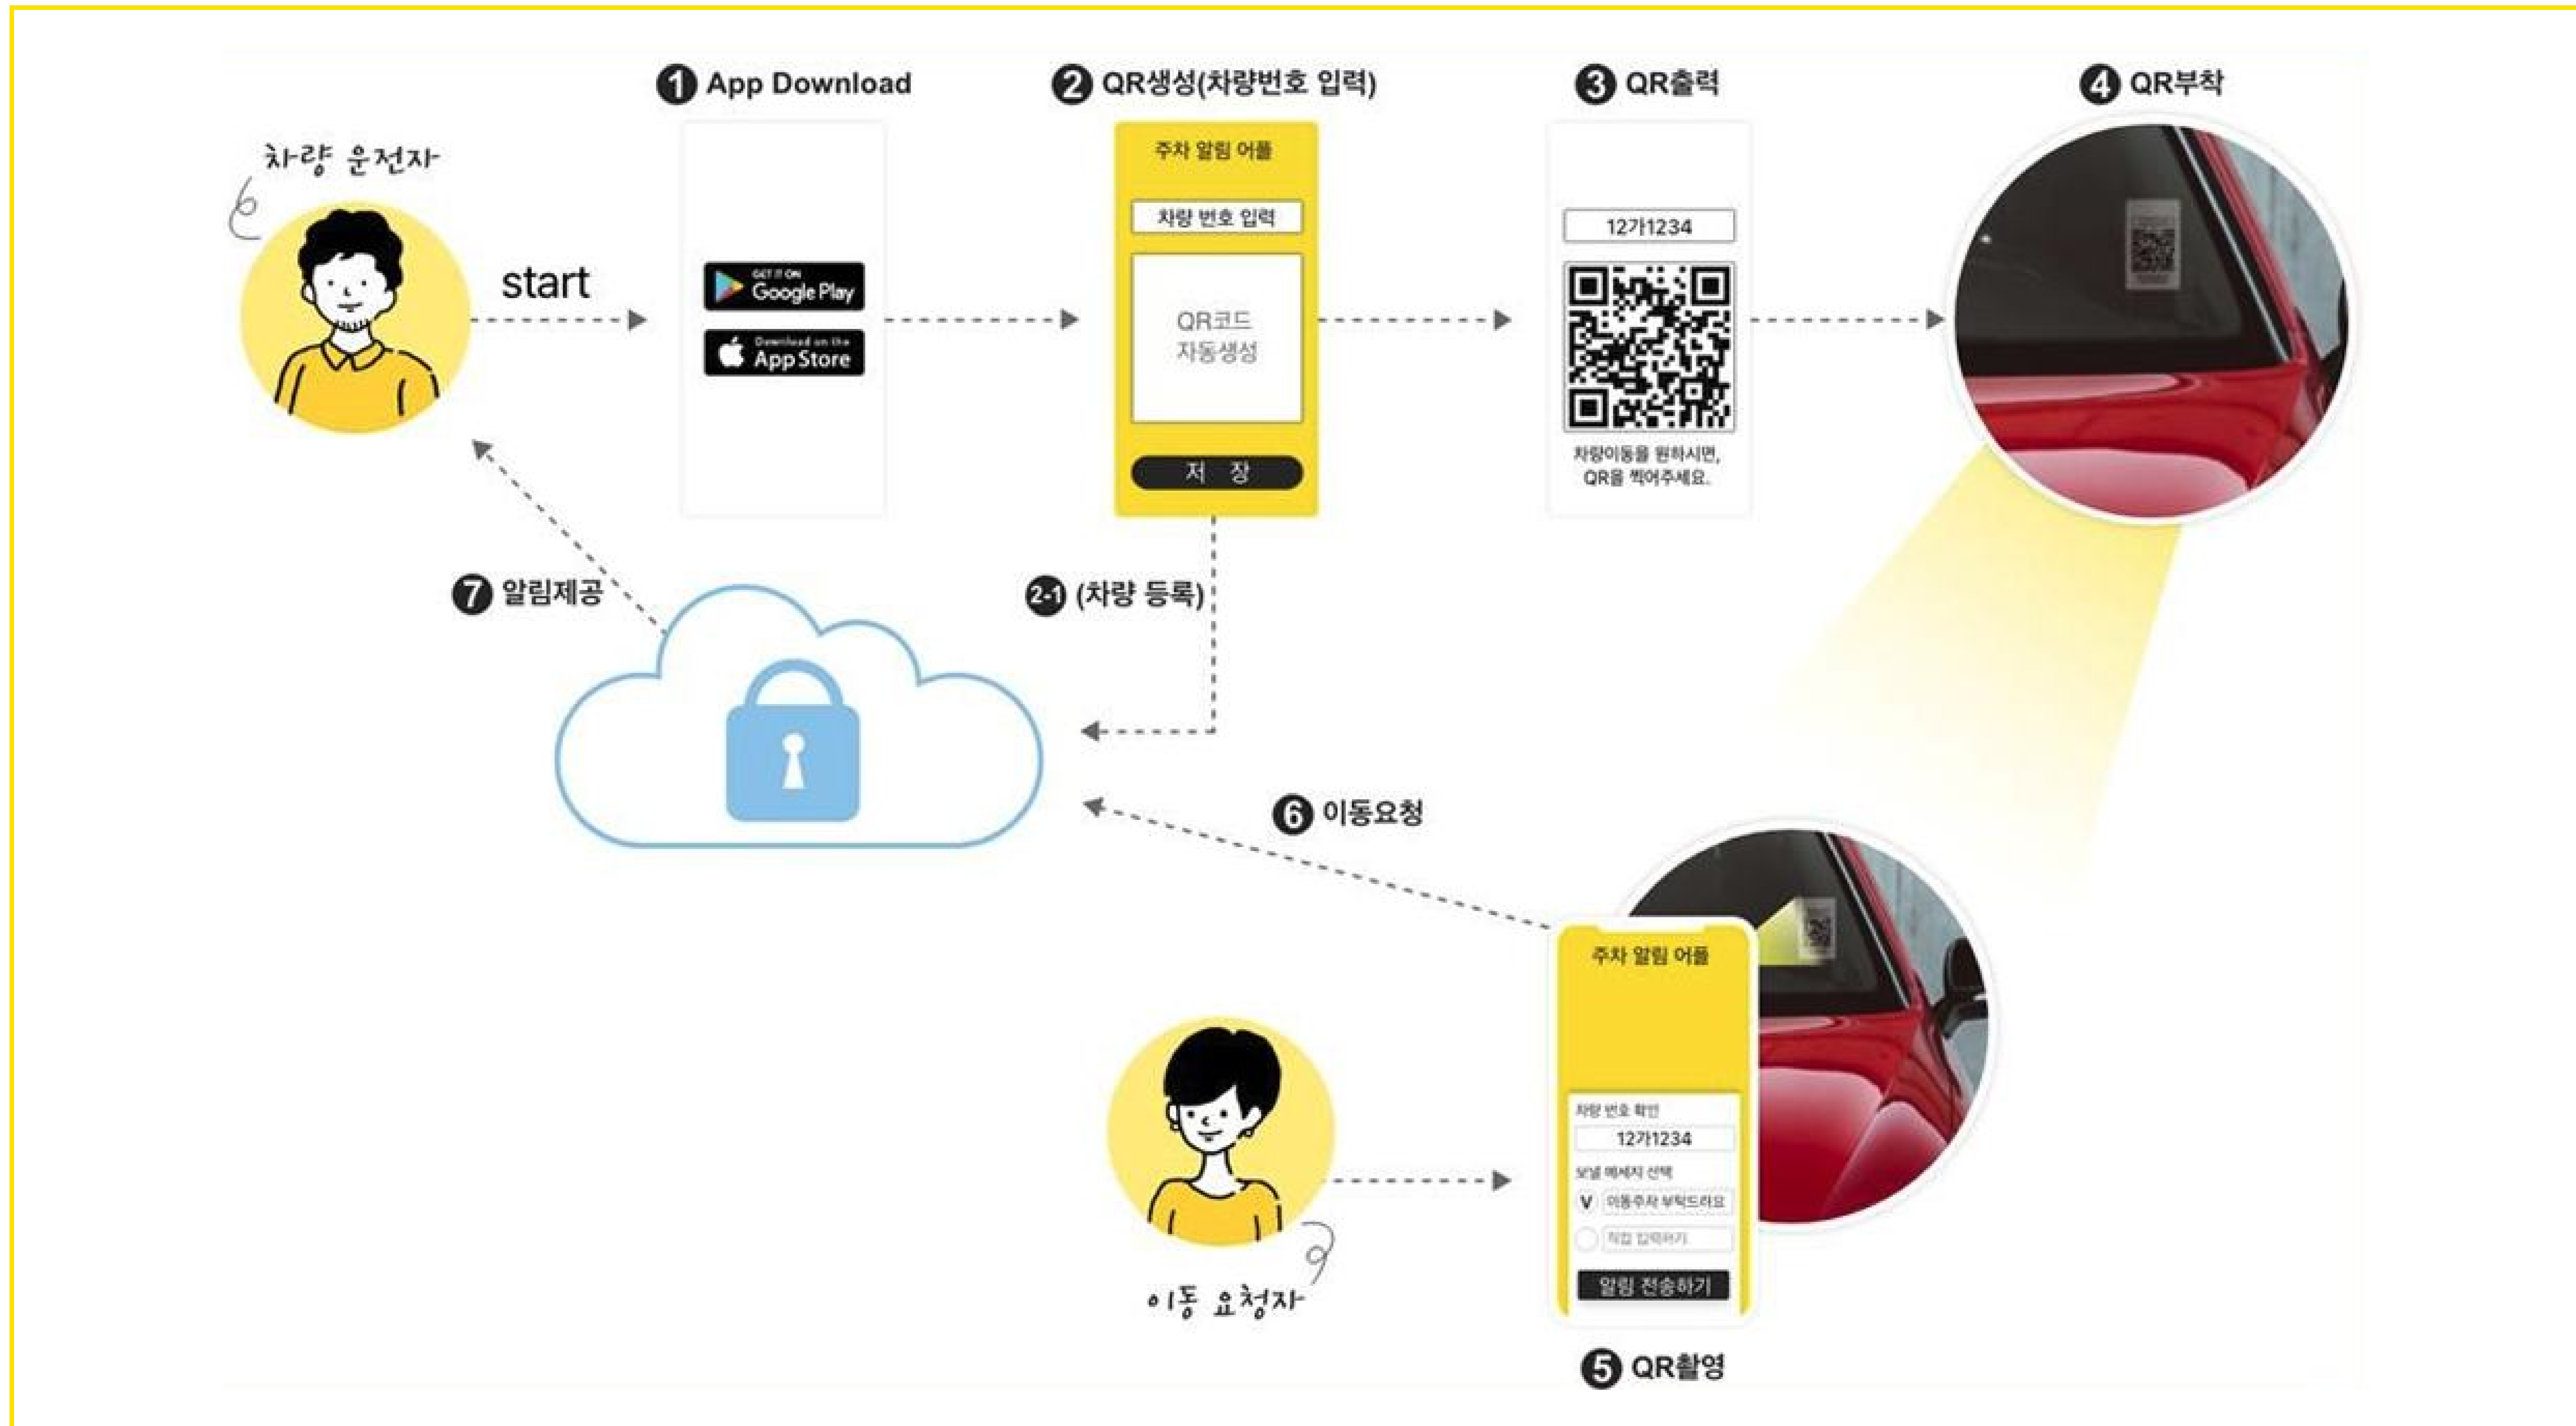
❶ App Download

❷ QR생성(차량번호 입력)

❸ QR출력

❹ QR부착

차량 운전자

start

GET IT ON Google Play

Download on the App Store

주차 알림 어플

차량 번호 입력

QR코드 자동생성

저 장

12가1234

차량이동을 원하시면, QR을 찍어주세요.

❼ 알림제공

2-1 (차량 등록)

❻ 이동요청

주차 알림 어플

차량 번호 확인

12가1234

보낼 메세지 선택

V 이동주차 부탁드려요

직접 입력하기

알림 전송하기

이동 요청자

❺ QR촬영